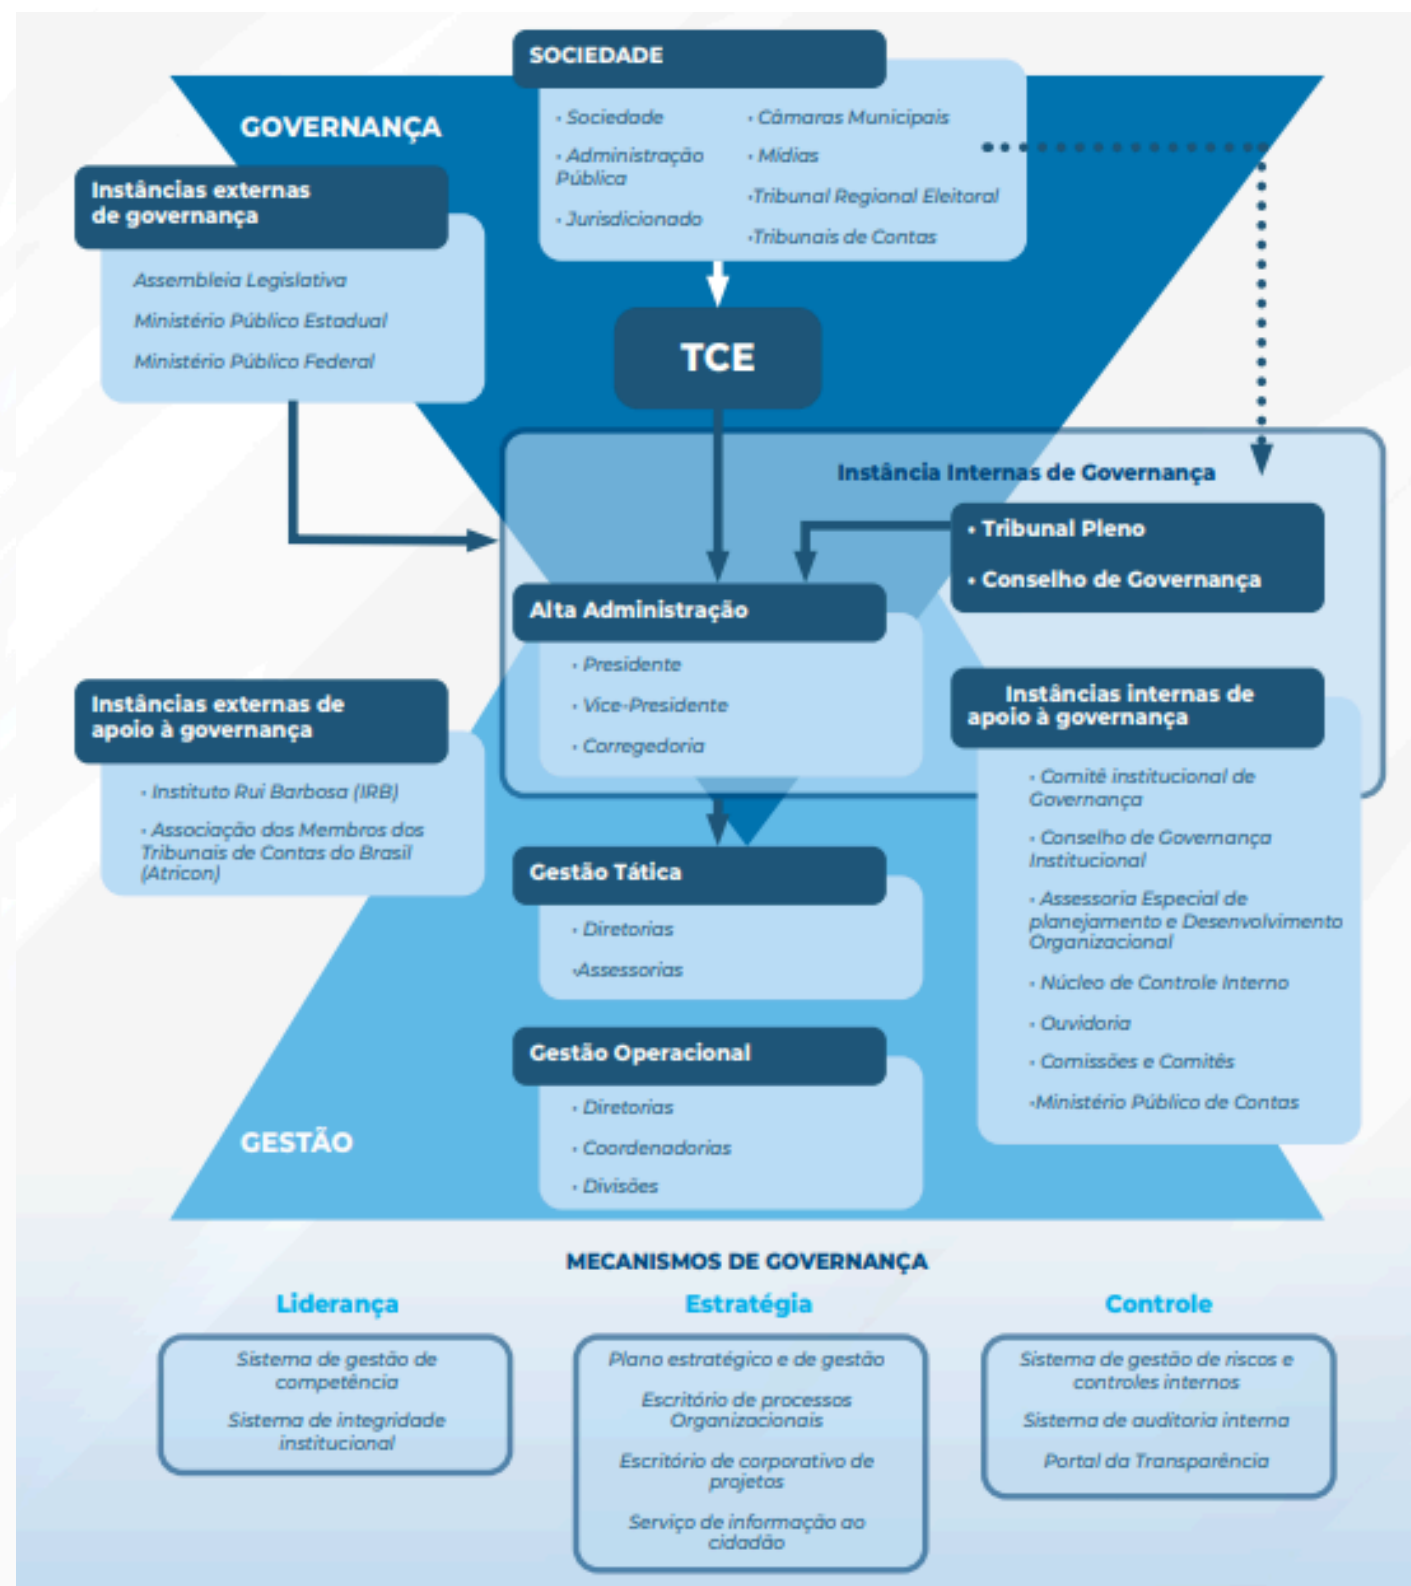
SOCIEDADE

· Sociedade
· Administração Pública
· Jurisdicionado
· Câmaras Municipais
· Mídias
·Tribunal Regional Eleitoral
·Tribunais de Contas

GOVERNANÇA

Instâncias externas de governança

Assembleia Legislativa
Ministério Público Estadual
Ministério Público Federal

TCE

Instância Internas de Governança

• Tribunal Pleno
• Conselho de Governança

Alta Administração

· Presidente
· Vice-Presidente
· Corregedoria

Instâncias externas de apoio à governança

· Instituto Rui Barbosa (IRB)
· Associação dos Membros dos Tribunais de Contas do Brasil (Atricon)

Instâncias internas de apoio à governança

· Comitê institucional de Governança
· Conselho de Governança Institucional
· Assessoria Especial de planejamento e Desenvolvimento Organizacional
· Núcleo de Controle Interno
· Ouvidoria
· Comissões e Comitês
·Ministério Público de Contas

Gestão Tática

· Diretorias
·Assessorias

Gestão Operacional

· Diretorias
· Coordenadorias
· Divisões

GESTÃO

MECANISMOS DE GOVERNANÇA

Liderança

Sistema de gestão de competência
Sistema de integridade institucional

Estratégia

Plano estratégico e de gestão
Escritório de processos Organizacionais
Escritório de corporativo de projetos
Serviço de informação ao cidadão

Controle

Sistema de gestão de riscos e controles internos
Sistema de auditoria interna
Portal da Transparência